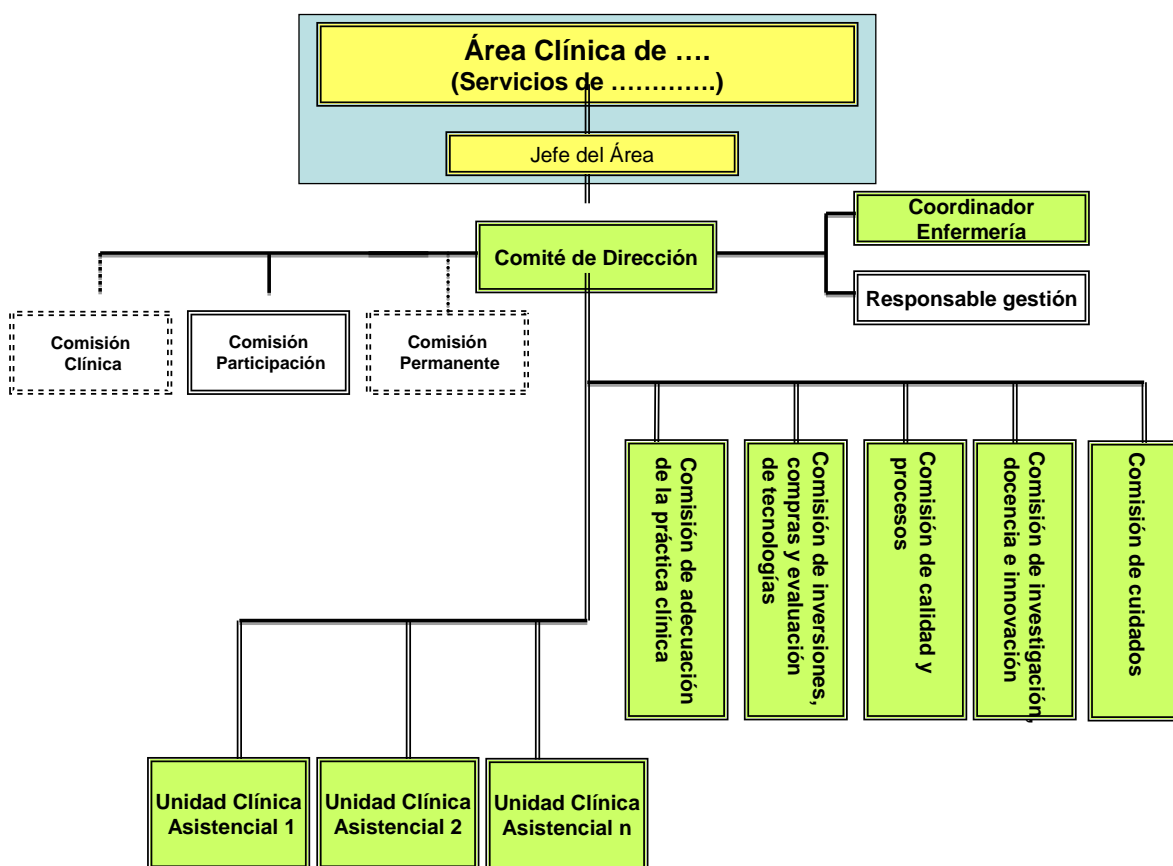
Área Clínica de ….
(Servicios de ………….)

Jefe del Área

Comité de Dirección

Coordinador Enfermería

Responsable gestión

Comisión Clínica

Comisión Participación

Comisión Permanente

Comisión de adecuación de la práctica clínica

Comisión de inversiones, compras y evaluación de tecnologías

Comisión de calidad y procesos

Comisión de investigación, docencia e innovación

Comisión de cuidados

Unidad Clínica Asistencial 1

Unidad Clínica Asistencial 2

Unidad Clínica Asistencial n